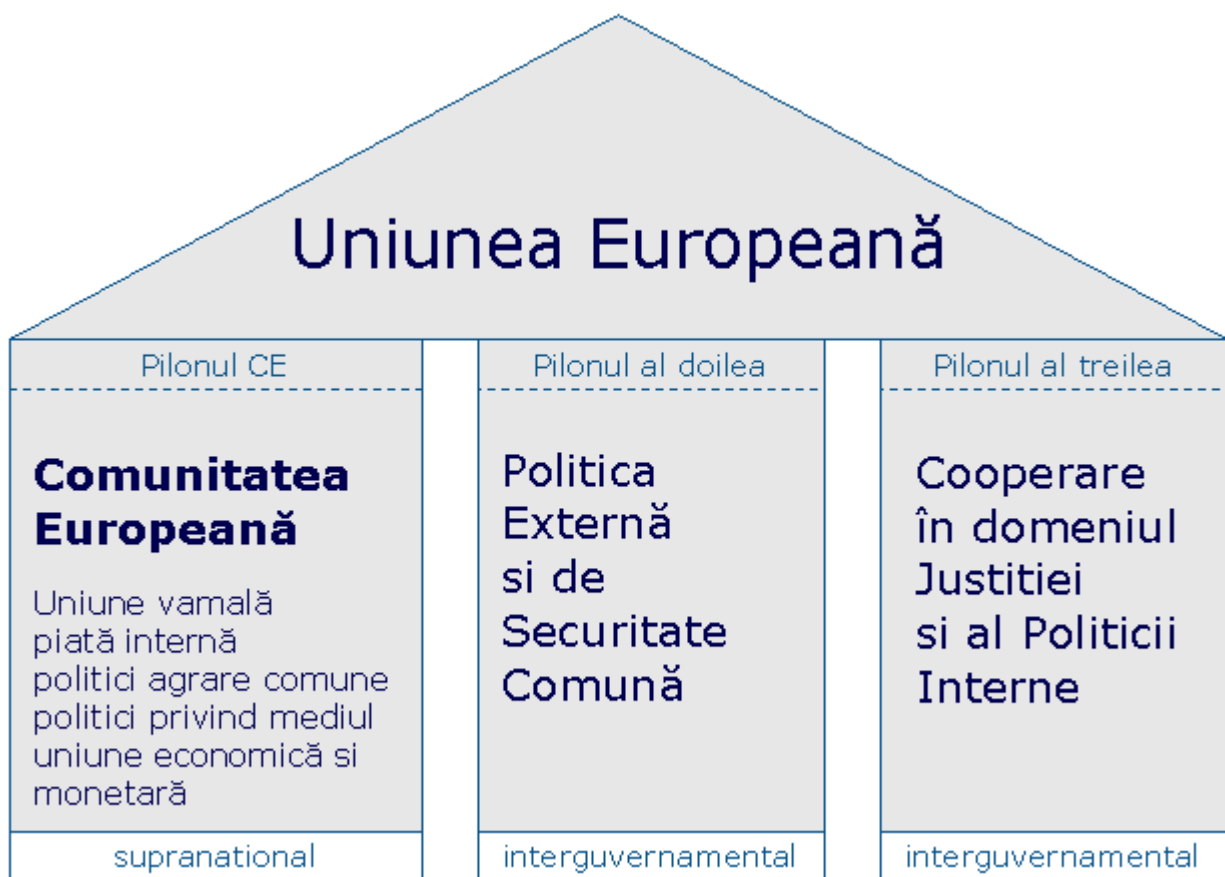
Uniunea Europeană

Pilonul CE

Comunitatea Europeană

Uniune vamală
piată internă
politici agrare comune
politici privind mediul
uniune economică si monetară

supranational

Pilonul al doilea

Politica Externă si de Securitate Comună

interguvernamental

Pilonul al treilea

Cooperare în domeniul Justitiei si al Politicii Interne

interguvernamental